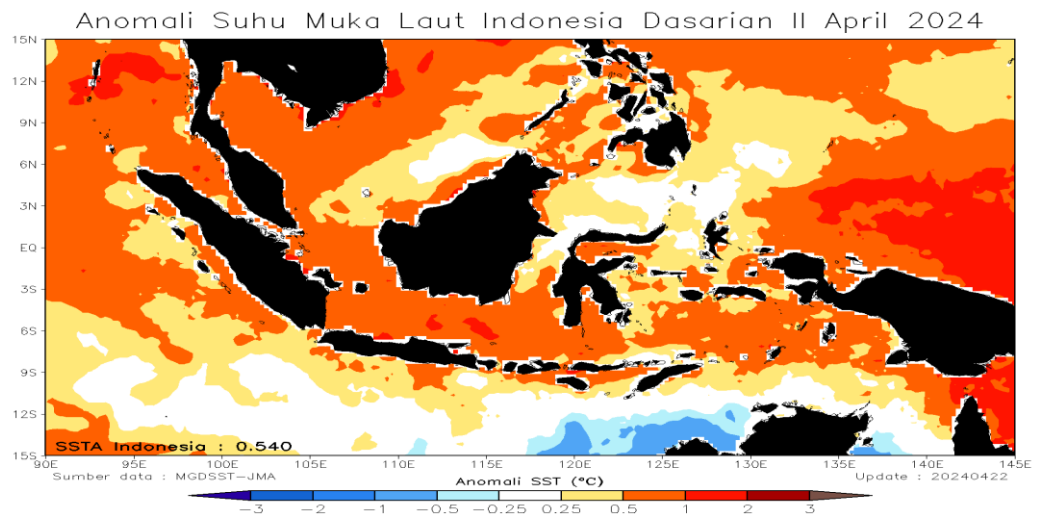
Anomali Suhu Muka Laut Indonesia Dasarian II April 2024

15N
12N
9N
6N
3N
EQ
3S
6S
9S
12S
15S

SSTA Indonesia : 0.540

90E 95E 100E 105E 110E 115E 120E 125E 130E 135E 140E 145E

Sumber data : MGDSST-JMA
Anomali SST (°C)
Update : 20240422

−3 −2 −1 −0.5 −0.25 0.25 0.5 1 2 3